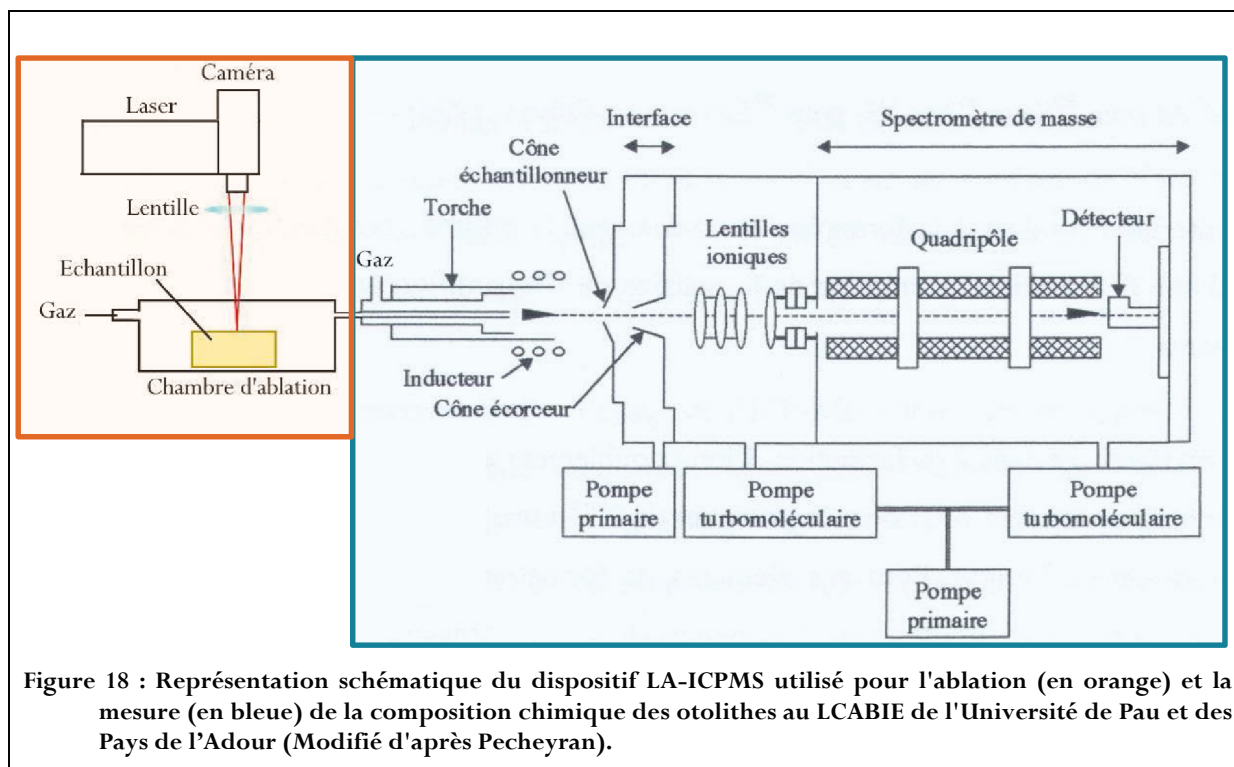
Caméra
Laser
Lentille
Echantillon
Gaz
Chambre d'ablation

Interface
Spectromètre de masse
Cône échantillonneur
Torche
Gaz
Lentilles ioniques
Quadripôle
Détecteur
Inducteur
Cône écorceur
Pompe primaire
Pompe turbomoléculaire
Pompe turbomoléculaire
Pompe primaire

Figure 18 : Représentation schématique du dispositif LA-ICPMS utilisé pour l'ablation (en orange) et la mesure (en bleue) de la composition chimique des otolithes au LCABIE de l'Université de Pau et des Pays de l'Adour (Modifié d'après Pecheyran).